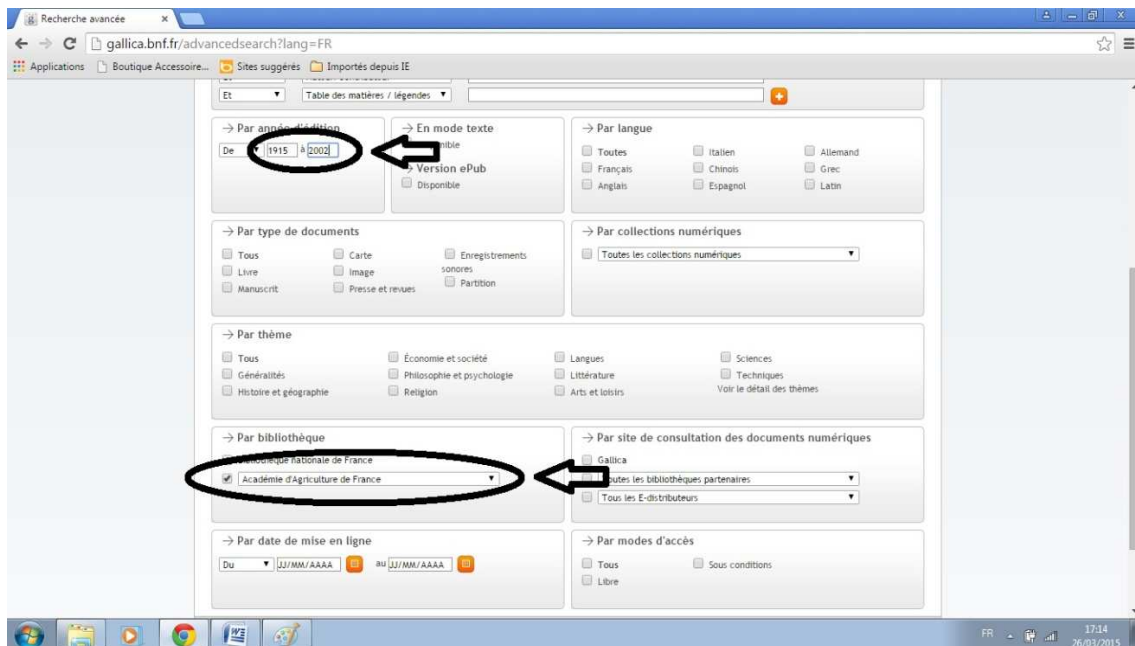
Recherche avancée ×

gallica.bnf.fr/advancedsearch?lang=FR

Applications Boutique Accessoire... Sites suggérés Importés depuis IE

Et Table des matières / légendes

→ Par année d'édition
De 1915 à 2002

→ En mode texte
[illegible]nible

→ Version ePub
Disponible

→ Par langue
Toutes Italien Allemand
Français Chinois Grec
Anglais Espagnol Latin

→ Par type de documents
Tous Carte Enregistrements sonores
Livre Image Partition
Manuscrit Presse et revues

→ Par collections numériques
Toutes les collections numériques

→ Par thème
Tous Économie et société Langues Sciences
Généralités Philosophie et psychologie Littérature Techniques
Histoire et géographie Religion Arts et loisirs Voir le détail des thèmes

→ Par bibliothèque
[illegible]othèque nationale de France
Académie d'Agriculture de France

→ Par site de consultation des documents numériques
Gallica
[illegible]utes les bibliothèques partenaires
Tous les E-distributeurs

→ Par date de mise en ligne
Du JJ/MM/AAAA au JJ/MM/AAAA

→ Par modes d'accès
Tous Sous conditions
Libre

FR 17:14 26/03/2015